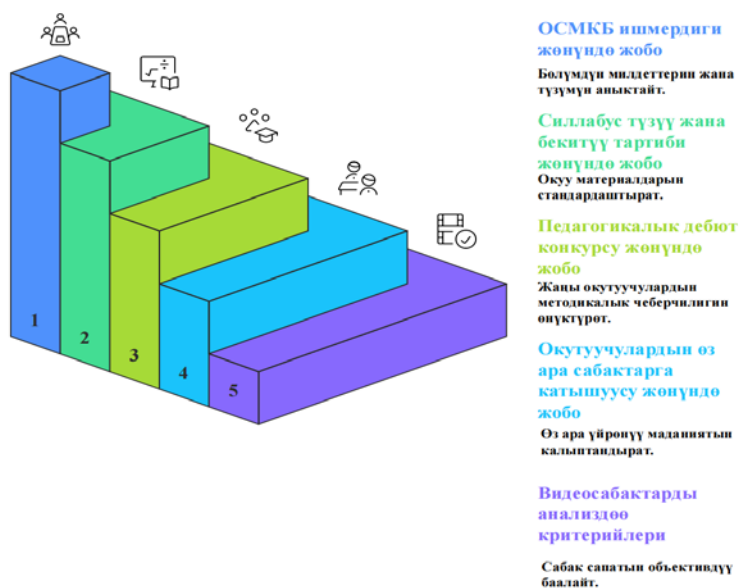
1
2
3
4
5

ОСМКБ ишмердиги жөнүндө жобо

Бөлүмдүн милдеттерин жана түзүмүн аныктайт.

Силлабус түзүү жана бекитүү тартиби жөнүндө жобо

Окуу материалдарын стандардаштырат.

Педагогикалык дебют конкурсу жөнүндө жобо

Жаңы окутуучулардын методикалык чеберчилигин өнүктүрөт.

Окутуучулардын өз ара сабактарга катышуусу жөнүндө жобо

Өз ара үйрөнүү маданиятын калыптандырат.

Видеосабактарды анализдөө критерийлери

Сабак сапатын объективдүү баалайт.